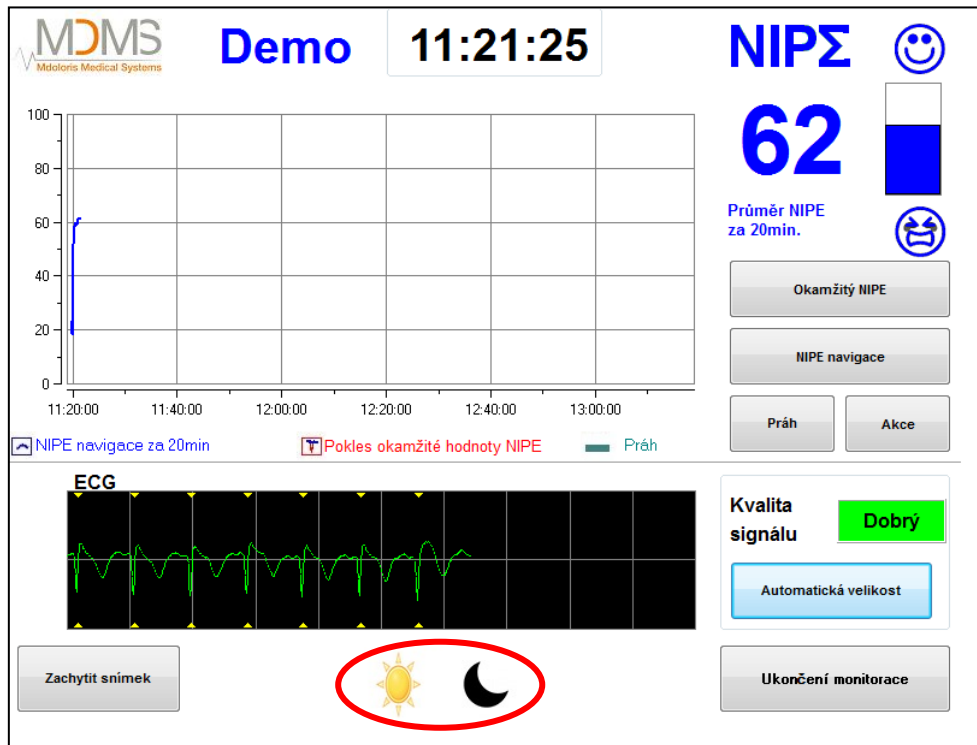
MDMS
Mdoloris Medical Systems

Demo

11:21:25

NIPΣ

62

Průměr NIPE za 20min.

100
80
60
40
20
0

11:20:00 11:40:00 12:00:00 12:20:00 12:40:00 13:00:00

Okamžitý NIPE

NIPE navigace

Práh

Akce

NIPE navigace za 20min

Pokles okamžité hodnoty NIPE

Práh

ECG

Kvalita signálu

Dobrý

Automatická velikost

Zachytit snímek

Ukončení monitorace